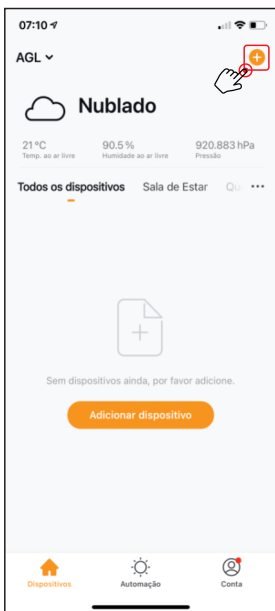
07:10

AGL

Nublado

21 ºC
Temp. ao ar livre

90.5 %
Humidade ao ar livre

920.883 hPa
Pressão

Todos os dispositivos Sala de Estar Qu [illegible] ···

Sem dispositivos ainda, por favor adicione.

Adicionar dispositivo

Dispositivos Automação Conta